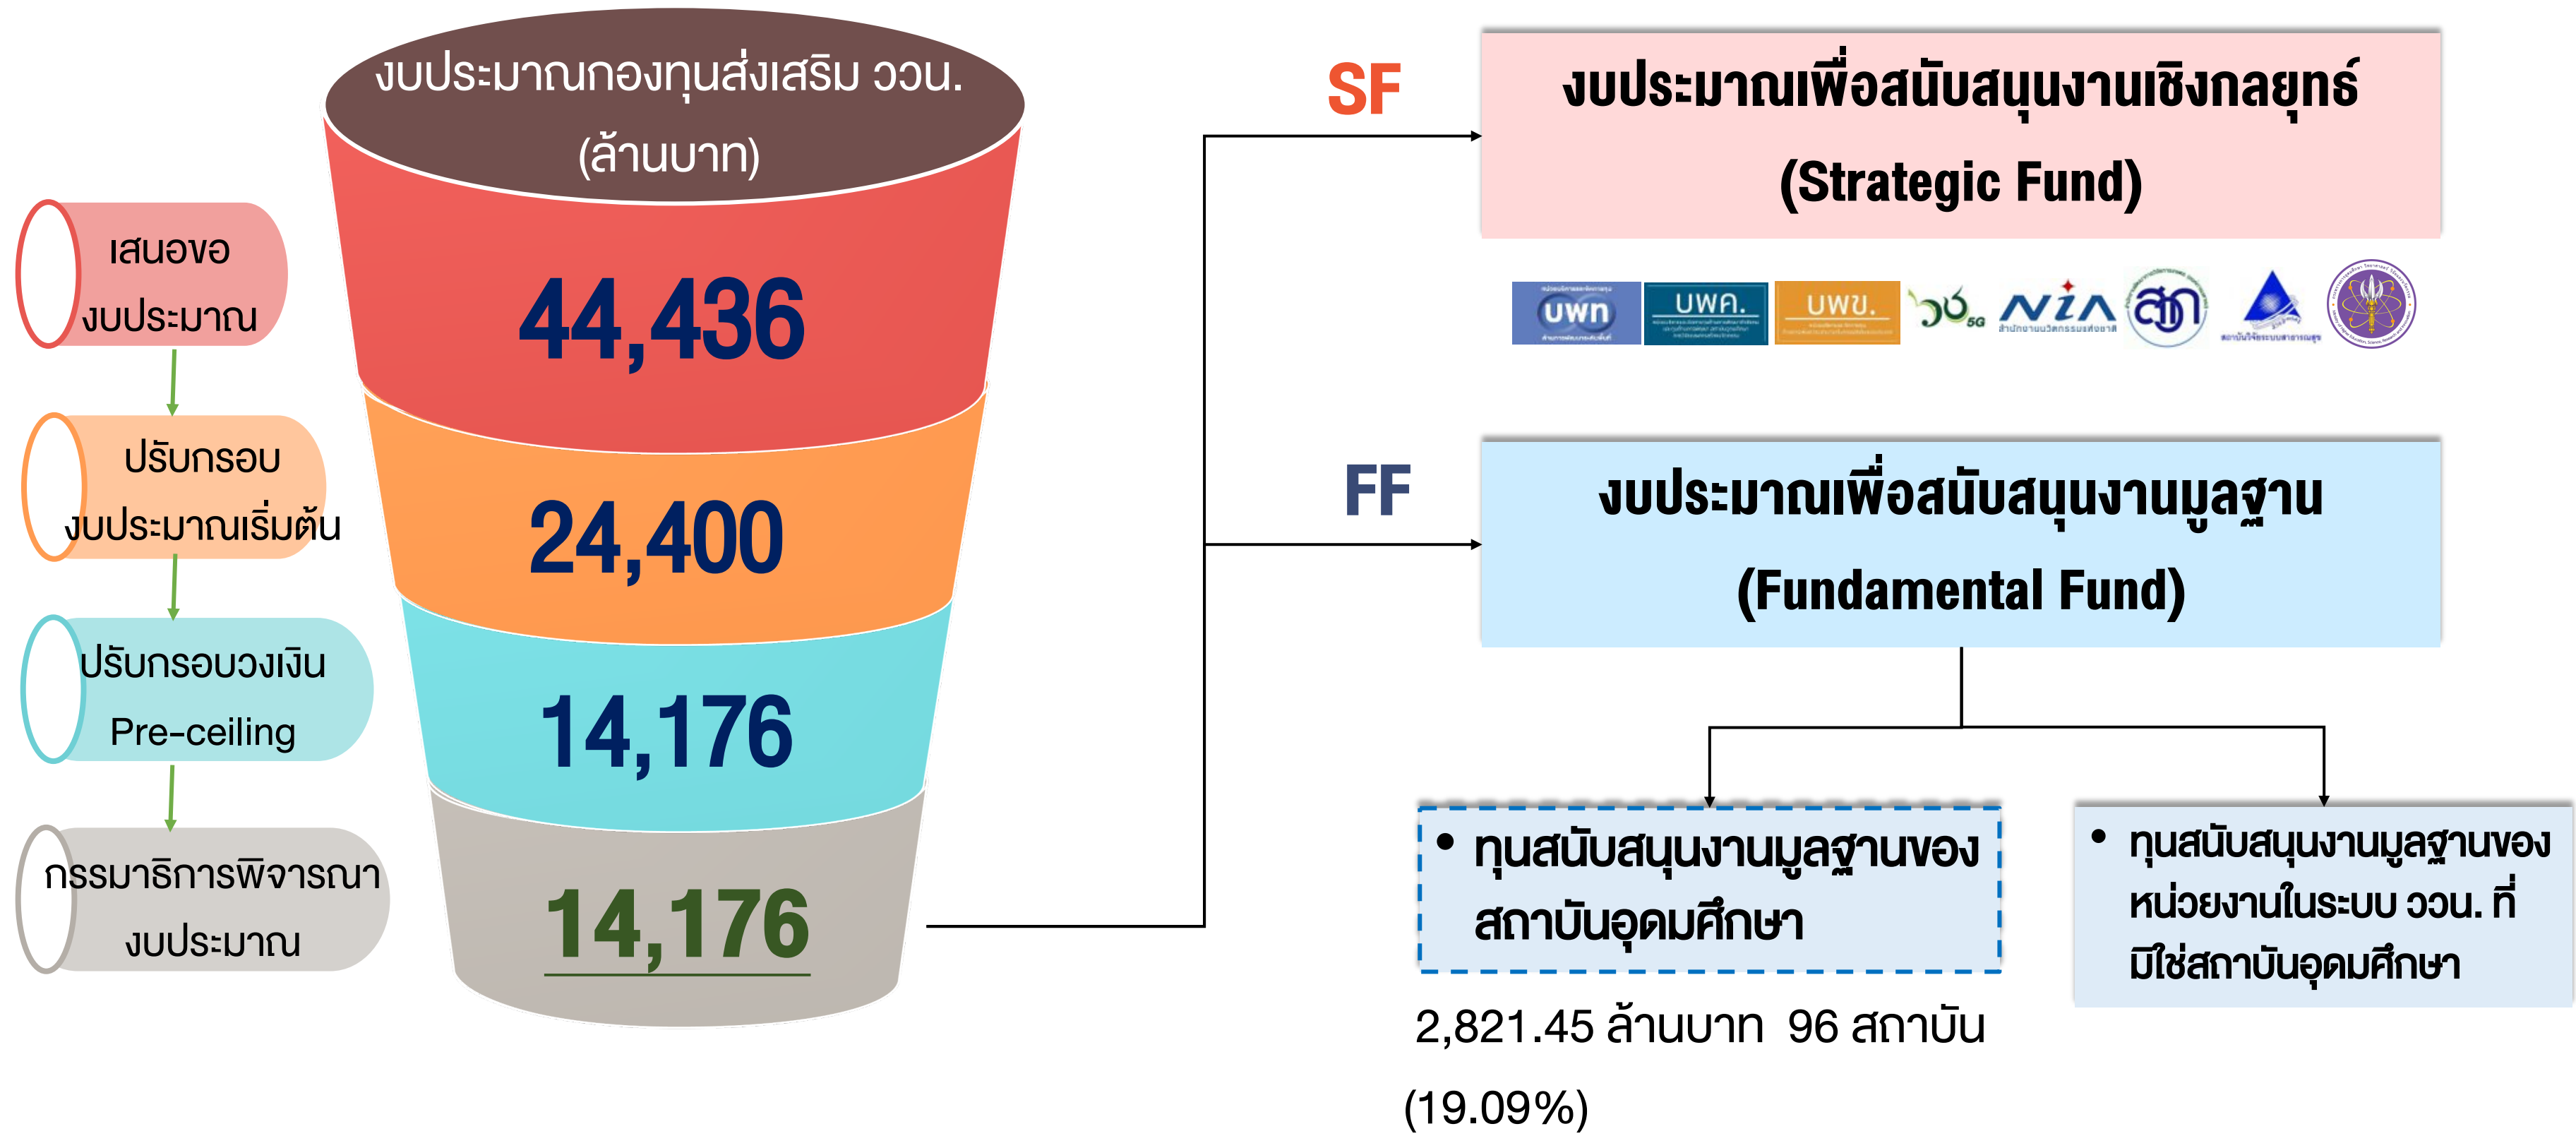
งบประมาณกองทุนส่งเสริม ววน. (ล้านบาท)

เสนอขอ งบประมาณ

44,436

ปรับกรอบ งบประมาณเริ่มต้น

24,400

ปรับกรอบวงเงิน Pre-ceiling

14,176

กรรมาธิการพิจารณา งบประมาณ

14,176

SF

งบประมาณเพื่อสนับสนุนงานเชิงกลยุทธ์ (Strategic Fund)

บพท บพค. บพข. วช NIA สวก

FF

งบประมาณเพื่อสนับสนุนงานมูลฐาน (Fundamental Fund)

• ทุนสนับสนุนงานมูลฐานของสถาบันอุดมศึกษา

2,821.45 ล้านบาท 96 สถาบัน (19.09%)

• ทุนสนับสนุนงานมูลฐานของหน่วยงานในระบบ ววน. ที่มิใช่สถาบันอุดมศึกษา